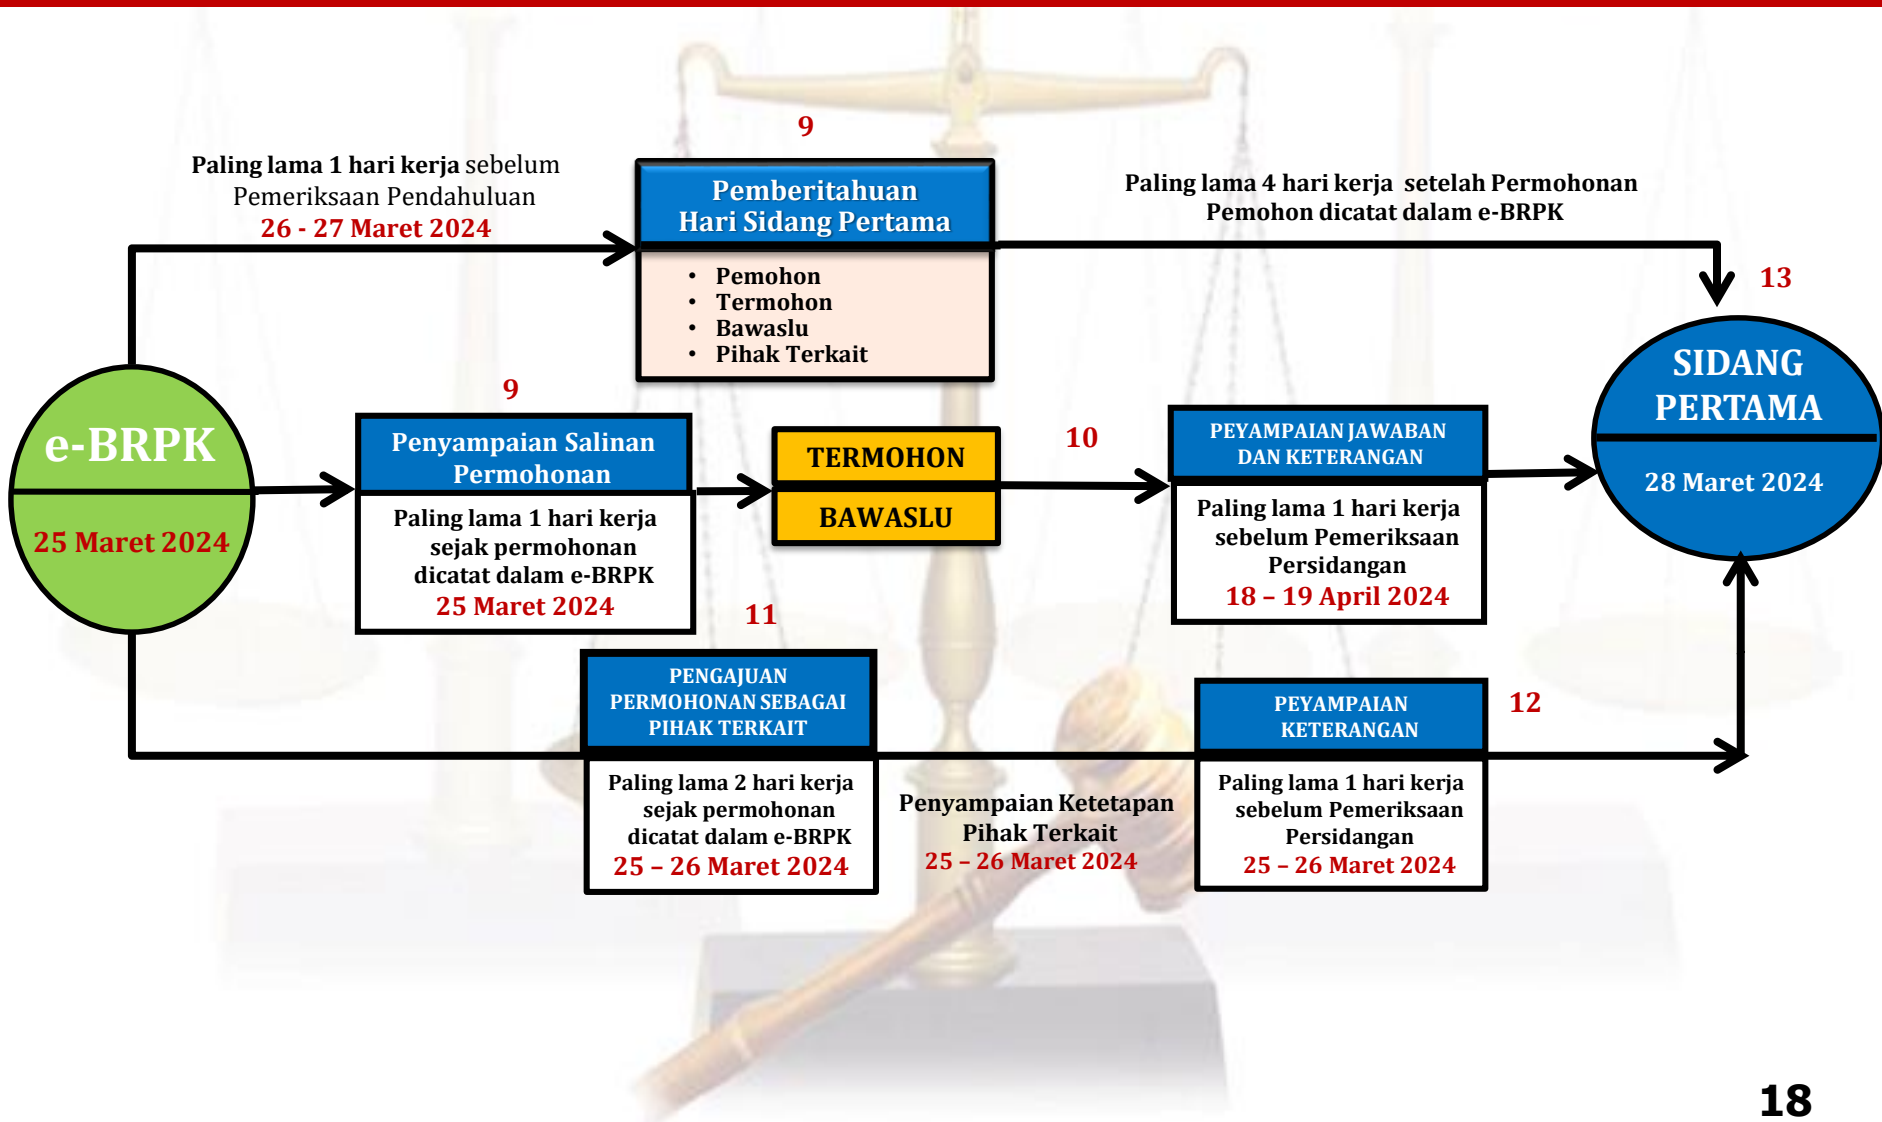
9

Paling lama 1 hari kerja sebelum Pemeriksaan Pendahuluan
26 - 27 Maret 2024

Pemberitahuan Hari Sidang Pertama

- Pemohon
- Termohon
- Bawaslu
- Pihak Terkait

Paling lama 4 hari kerja setelah Permohonan Pemohon dicatat dalam e-BRPK

13

SIDANG PERTAMA
28 Maret 2024

e-BRPK
25 Maret 2024

9

Penyampaian Salinan Permohonan
Paling lama 1 hari kerja sejak permohonan dicatat dalam e-BRPK
25 Maret 2024

TERMOHON
BAWASLU

10

PEYAMPAIAN JAWABAN DAN KETERANGAN
Paling lama 1 hari kerja sebelum Pemeriksaan Persidangan
18 – 19 April 2024

11

PENGAJUAN PERMOHONAN SEBAGAI PIHAK TERKAIT
Paling lama 2 hari kerja sejak permohonan dicatat dalam e-BRPK
25 – 26 Maret 2024

Penyampaian Ketetapan Pihak Terkait
25 – 26 Maret 2024

PEYAMPAIAN KETERANGAN
Paling lama 1 hari kerja sebelum Pemeriksaan Persidangan
25 – 26 Maret 2024

12

18